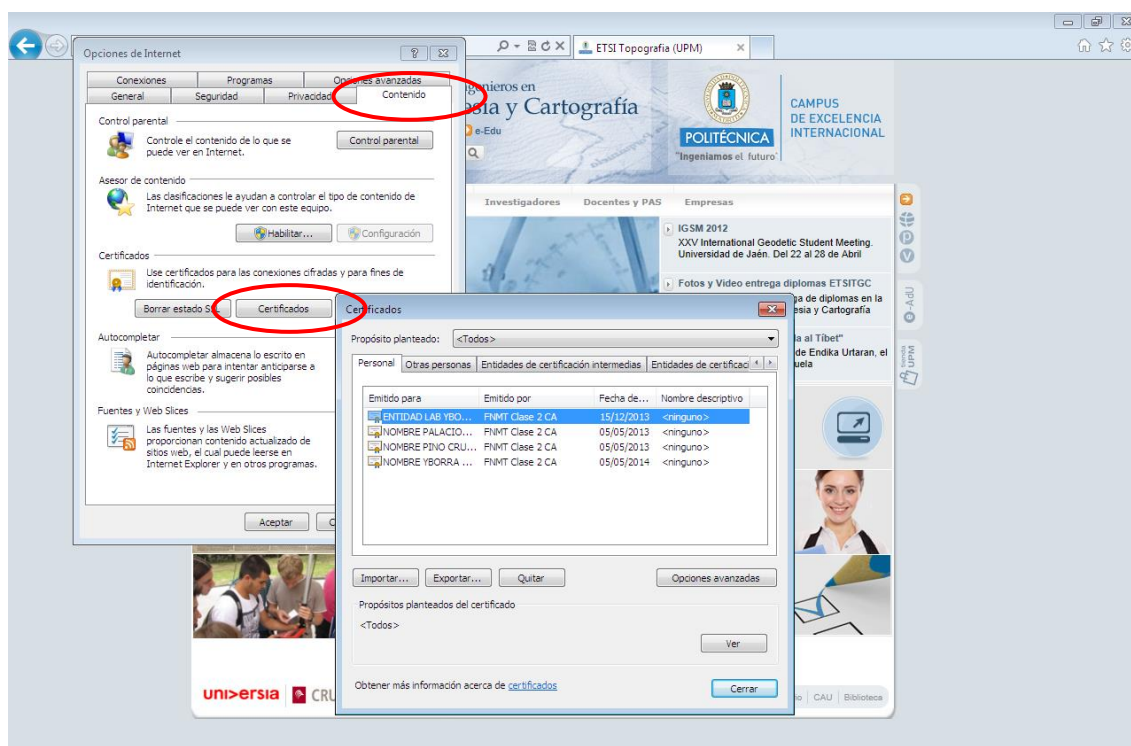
ETSI Topografía (UPM)

Opciones de Internet

Conexiones | Programas | Opciones avanzadas
General | Seguridad | Privacidad | Contenido

Control parental
Controle el contenido de lo que se puede ver en Internet.
Control parental

Asesor de contenido
Las clasificaciones le ayudan a controlar el tipo de contenido de Internet que se puede ver con este equipo.
Habilitar... | Configuración

Certificados
Use certificados para las conexiones cifradas y para fines de identificación.
Borrar estado SSL | Certificados

Autocompletar
Autocompletar almacena lo escrito en páginas web para intentar anticiparse a lo que escribe y sugerir posibles coincidencias.

Fuentes y Web Slices
Las fuentes y las Web Slices proporcionan contenido actualizado de sitios web, el cual puede leerse en Internet Explorer y en otros programas.

Aceptar

ingenieros en
sía y Cartografía
e-Edu

POLITÉCNICA
"Ingeniamos el futuro"

CAMPUS DE EXCELENCIA INTERNACIONAL

Investigadores | Docentes y PAS | Empresas

IGSM 2012
XXV International Geodetic Student Meeting. Universidad de Jaén. Del 22 al 28 de Abril

Fotos y Video entrega diplomas ETSITGC
ga de diplomas en la esia y Cartografía

a al Tíbet"
de Endika Urtaran, el uela

Certificados

Propósito planteado: <Todos>

Personal | Otras personas | Entidades de certificación intermedias | Entidades de certificac

| Emitido para | Emitido por | Fecha de... | Nombre descriptivo |
|---|---|---|---|
| ENTIDAD LAB YBO... | FNMT Clase 2 CA | 15/12/2013 | <ninguno> |
| NOMBRE PALACIO... | FNMT Clase 2 CA | 05/05/2013 | <ninguno> |
| NOMBRE PINO CRU... | FNMT Clase 2 CA | 05/05/2013 | <ninguno> |
| NOMBRE YBORRA ... | FNMT Clase 2 CA | 05/05/2014 | <ninguno> |

Importar... | Exportar... | Quitar | Opciones avanzadas

Propósitos planteados del certificado
<Todos>
Ver

Obtener más información acerca de certificados
Cerrar

uni>ersia | CRU

o | CAU | Biblioteca